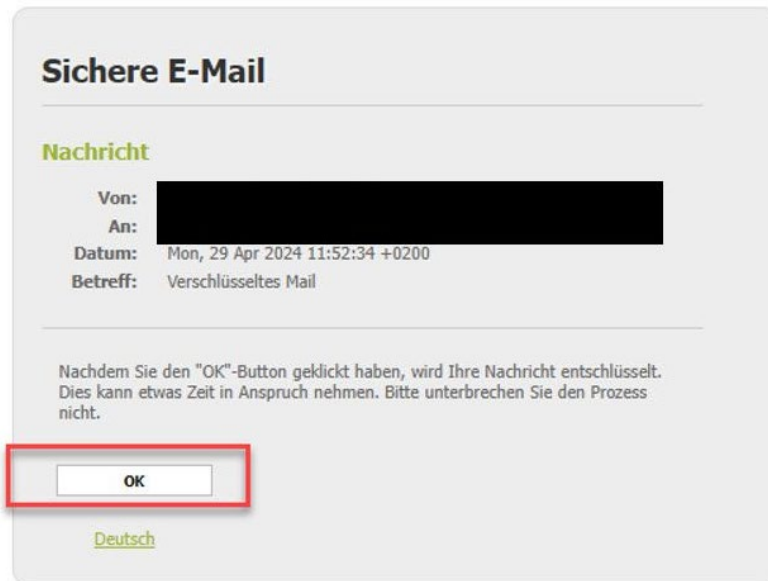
Sichere E-Mail

Nachricht

Von: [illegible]
An: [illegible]
Datum: Mon, 29 Apr 2024 11:52:34 +0200
Betreff: Verschlüsseltes Mail

Nachdem Sie den "OK"-Button geklickt haben, wird Ihre Nachricht entschlüsselt. Dies kann etwas Zeit in Anspruch nehmen. Bitte unterbrechen Sie den Prozess nicht.

OK

Deutsch